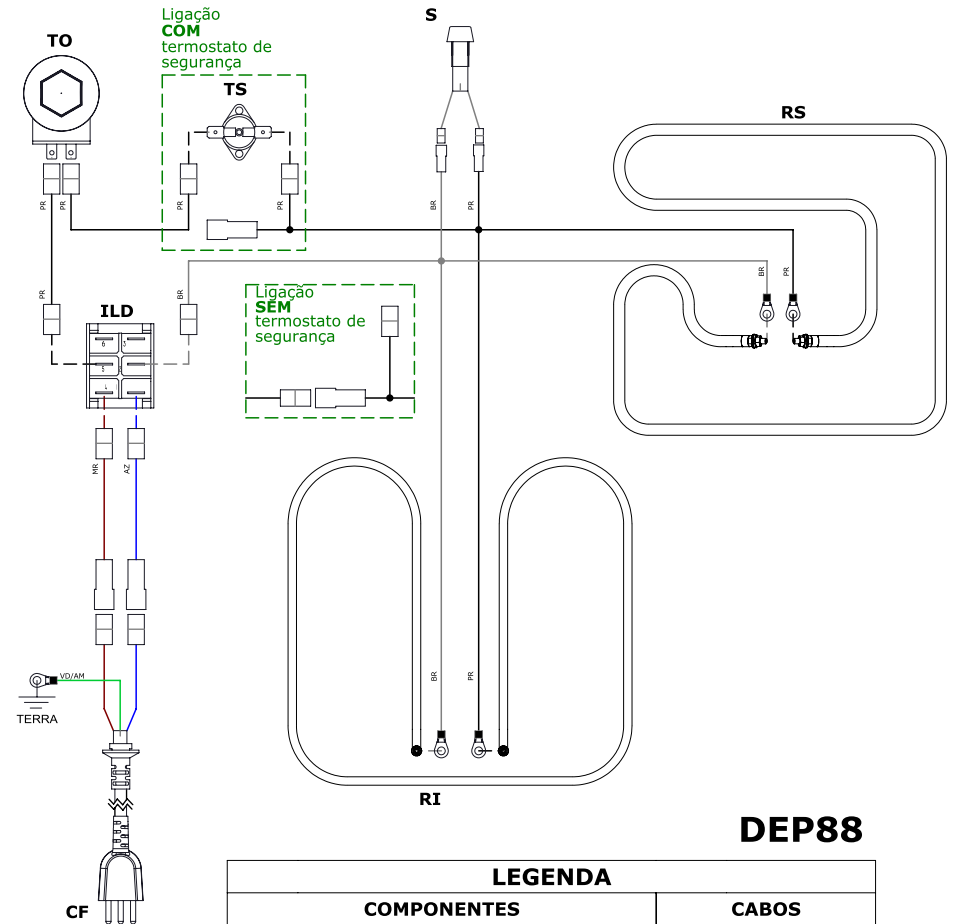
Ligação
COM
termostato de
segurança

TO

TS

S

RS

PR PR PR PR BR PR

PR BR

ILD

BR PR

Ligação
SEM
termostato de
segurança

MR AZ

VD/AM

TERRA

BR PR

RI

DEP88

CF

LEGENDA

| COMPONENTES | CABOS |
|---|---|